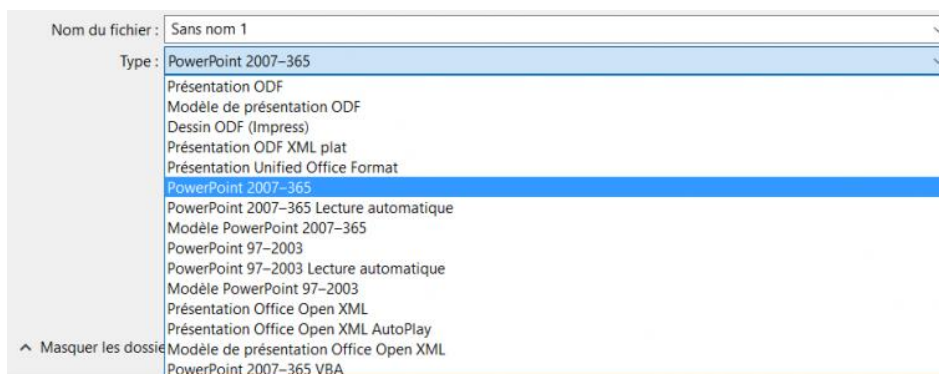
Nom du fichier : Sans nom 1

Type : PowerPoint 2007–365

Présentation ODF
Modèle de présentation ODF
Dessin ODF (Impress)
Présentation ODF XML plat
Présentation Unified Office Format
PowerPoint 2007–365
PowerPoint 2007–365 Lecture automatique
Modèle PowerPoint 2007–365
PowerPoint 97–2003
PowerPoint 97–2003 Lecture automatique
Modèle PowerPoint 97–2003
Présentation Office Open XML
Présentation Office Open XML AutoPlay
Modèle de présentation Office Open XML
PowerPoint 2007–365 VBA

^ Masquer les dossie